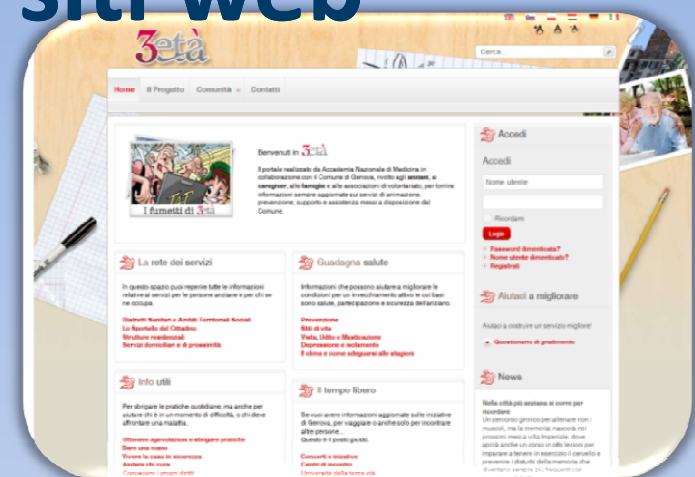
Siti web

3età

A A A

Cerca...

Home | Il Progetto | Comunità | Contatti

I fumetti di 3età

Benvenuti in 3età

Il portale realizzato da Accademia Nazionale di Medicina in collaborazione con il Comune di Genova, rivolto agli anziani, ai caregiver, alle famiglie e alle associazioni di volontariato, per fornire informazioni sempre aggiornate sui servizi di animazione, prevenzione, supporto e assistenza messi a disposizione del Comune.

Accedi

Accedi

Nome utente

Ricordami

Login

Password dimenticata?
Nome utente dimenticato?
Registrati

La rete dei servizi

In questo spazio puoi reperire tutte le informazioni relative ai servizi per le persone anziane e per chi se ne occupa.

Distretti Sanitari e Ambiti Territoriali Sociali
Lo Sportello del Cittadino
Strutture residenziali
Servizi domiciliari e di prossimità

Guadagna salute

Informazioni che possono aiutare a migliorare le condizioni per un invecchiamento attivo e sui bei sono salute, partecipazione e sicurezza dell'anziano.

Prevenzione
Stili di vita
Vista, Udito e Masticazione
Depressione e isolamento
Il clima e come adeguarsi alle stagioni

Aiutaci a migliorare

Aiutaci a costruire un servizio migliore!

Questionario di gradimento

Info utili

Per sbrigare le pratiche quotidiane, ma anche per aiutare chi è in un momento di difficoltà, o chi deve affrontare una malattia.

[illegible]

Il tempo libero

Se vuoi avere informazioni aggiornate sulle iniziative di Genova, per viaggiare o anche solo per incontrare altre persone...
Questo è il posto giusto.

Concerti e iniziative
Centri di incontro
Università della terza età

News

Nella città più anziana si corre per ricordare

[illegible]